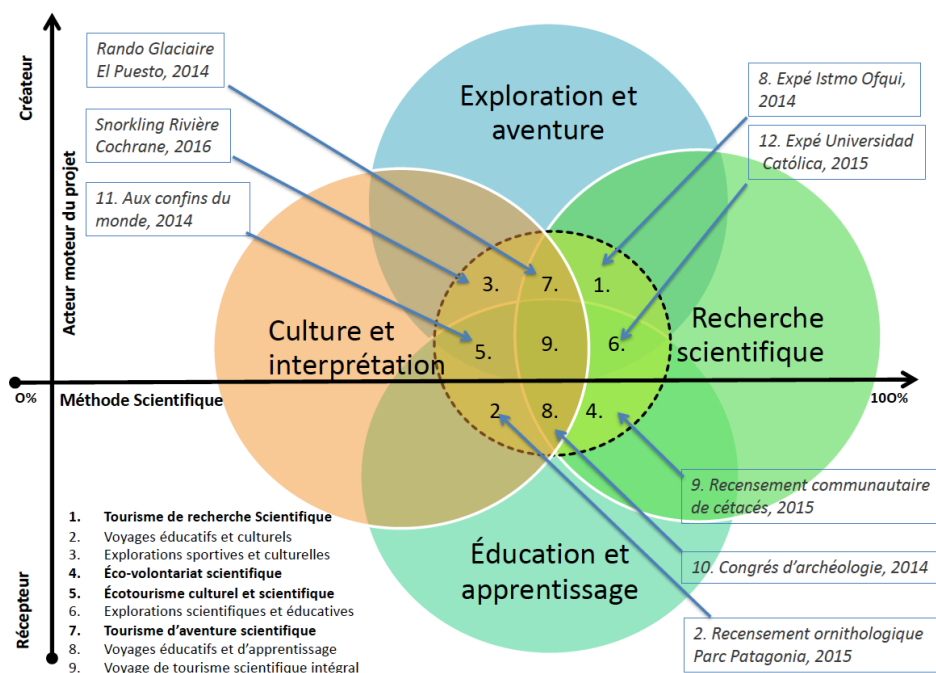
Créateur

Acteur moteur du projet

Récepteur

Rando Glaciaire El Puesto, 2014

Snorkling Rivière Cochrane, 2016

11. Aux confins du monde, 2014

Exploration et aventure

8. Expé Istmo Ofqui, 2014

12. Expé Universidad Católica, 2015

Culture et interprétation

Recherche scientifique

3. 7. 1.

5. 9. 6.

0%

Méthode Scientifique

100%

2 8. 4.

9. Recensement communautaire de cétacés, 2015

Éducation et apprentissage

10. Congrès d'archéologie, 2014

2. Recensement ornithologique Parc Patagonia, 2015

1. Tourisme de recherche Scientifique
2. Voyages éducatifs et culturels
3. Explorations sportives et culturelles
4. Éco-volontariat scientifique
5. Écotourisme culturel et scientifique
6. Explorations scientifiques et éducatives
7. Tourisme d'aventure scientifique
8. Voyages éducatifs et d'apprentissage
9. Voyage de tourisme scientifique intégral